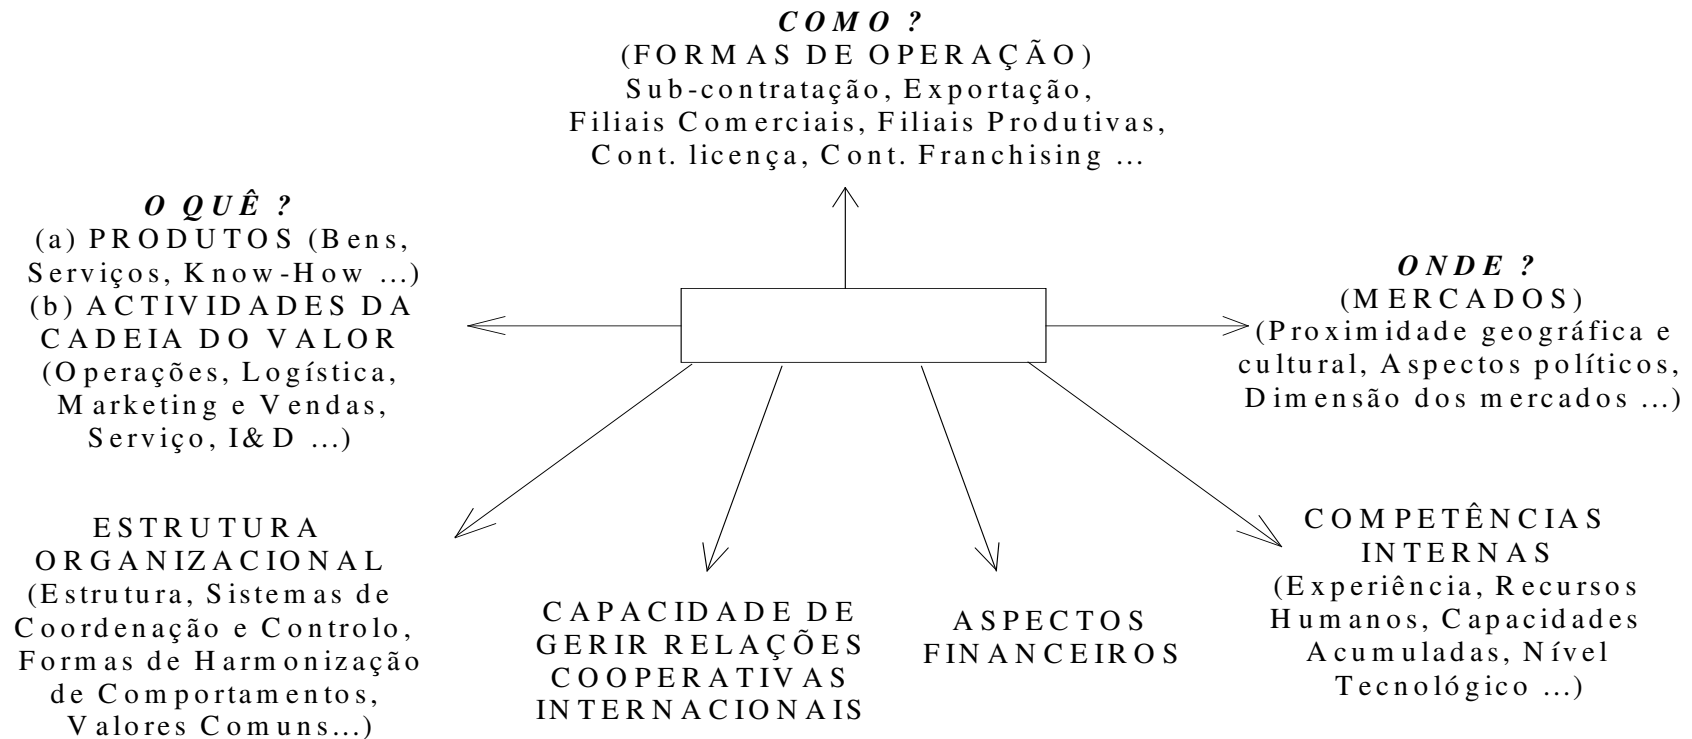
*COMO ?*
(FORMAS DE OPERAÇÃO)
Sub-contratação, Exportação, Filiais Comerciais, Filiais Produtivas, Cont. licença, Cont. Franchising ...

*O QUÊ ?*
(a) PRODUTOS (Bens, Serviços, Know-How ...)
(b) ACTIVIDADES DA CADEIA DO VALOR
(Operações, Logística, Marketing e Vendas, Serviço, I&D ...)

*ONDE ?*
(MERCADOS)
(Proximidade geográfica e cultural, Aspectos políticos, Dimensão dos mercados ...)

ESTRUTURA ORGANIZACIONAL
(Estrutura, Sistemas de Coordenação e Controlo, Formas de Harmonização de Comportamentos, Valores Comuns...)

CAPACIDADE DE GERIR RELAÇÕES COOPERATIVAS INTERNACIONAIS

ASPECTOS FINANCEIROS

COMPETÊNCIAS INTERNAS
(Experiência, Recursos Humanos, Capacidades Acumuladas, Nível Tecnológico ...)